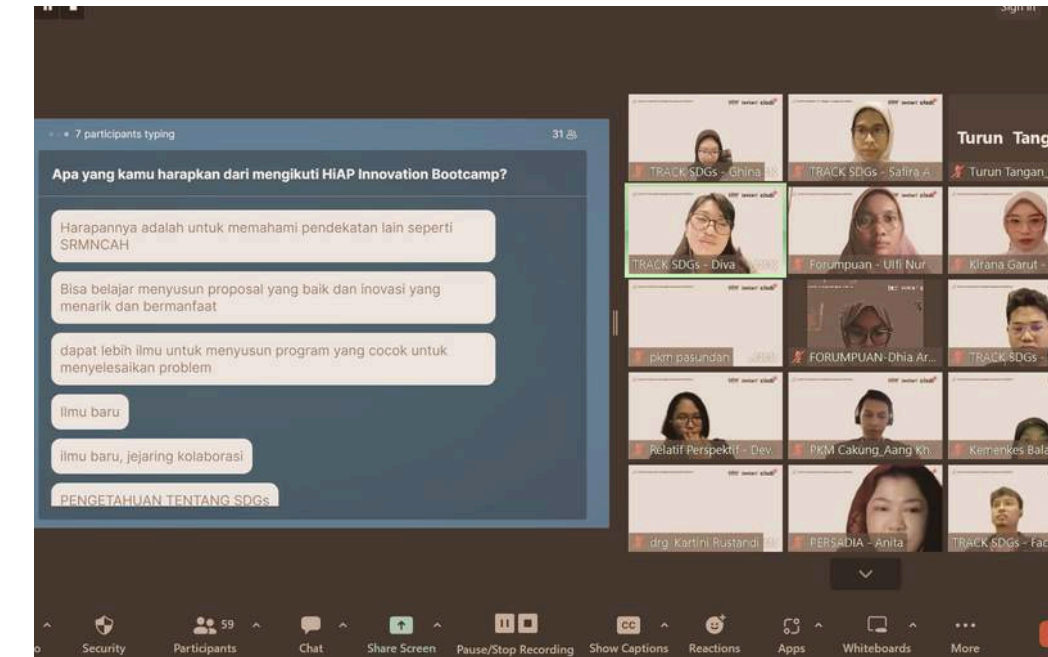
7 participants typing

31

Apa yang kamu harapkan dari mengikuti HiAP Innovation Bootcamp?

Harapannya adalah untuk memahami pendekatan lain seperti SRMNCAH

Bisa belajar menyusun proposal yang baik dan inovasi yang menarik dan bermanfaat

dapat lebih ilmu untuk menyusun program yang cocok untuk menyelesaikan problem

Ilmu baru

ilmu baru, jejaring kolaborasi

PENGETAHUAN TENTANG SDGs

TRACK SDGs - Ghina

TRACK SDGs - Safira A

Turun Tang

Turun Tangan_

TRACK SDGs - Diva

Forumpuan - Ulfi Nur

Kirana Garut

pkm pasundan

FORUMPUAN-Dhia Ar...

TRACK SDGs -

Relatif Perspektif - Dev.

PKM Cakung_Aang Kh

Kemenkes Bala

drg. Kartini Rustandi

PERSADIA - Anita

TRACK SDGs - Fad

Security

59

Participants

Chat

Share Screen

Pause/Stop Recording

CC

Show Captions

Reactions

Apps

Whiteboards

More